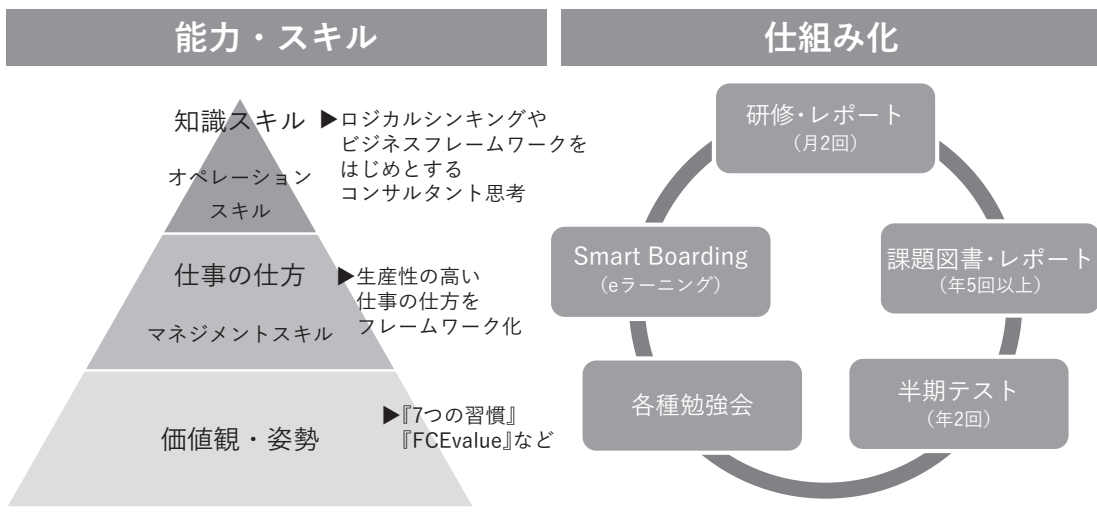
能力・スキル

知識スキル
オペレーションスキル
▶ロジカルシンキングやビジネスフレームワークをはじめとするコンサルタント思考

仕事の仕方
マネジメントスキル
▶生産性の高い仕事の仕方をフレームワーク化

価値観・姿勢
▶『7つの習慣』『FCEvalue』など

仕組み化

研修・レポート
（月2回）

課題図書・レポート
（年5回以上）

半期テスト
（年2回）

各種勉強会

Smart Boarding
（eラーニング）